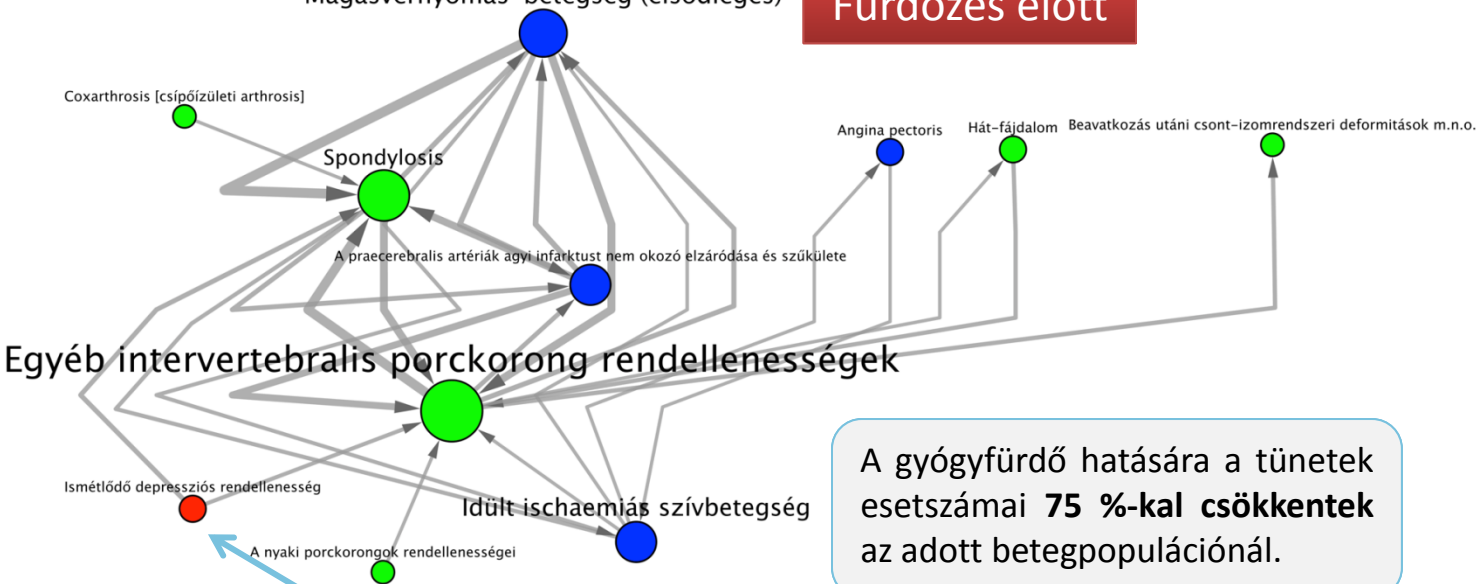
Magasvérnyomás betegség (elsődleges)

Fürdőzés előtt

Coxarthrosis [csípőízületi arthrosis]

Spondylosis

Angina pectoris

Hát-fájdalom

Beavatkozás utáni csont-izomrendszeri deformitások m.n.o.

A praecerebralis artériák agyi infarktust nem okozó elzáródása és szűkülete

Egyéb intervertebralis porckorong rendellenességek

Ismétlődő depressziós rendellenesség

Idült ischaemiás szívbetegség

A nyaki porckorongok rendellenességei

A gyógyfürdő hatására a tünetek esetszámai **75 %-kal csökkentek** az adott betegpopulációnál.